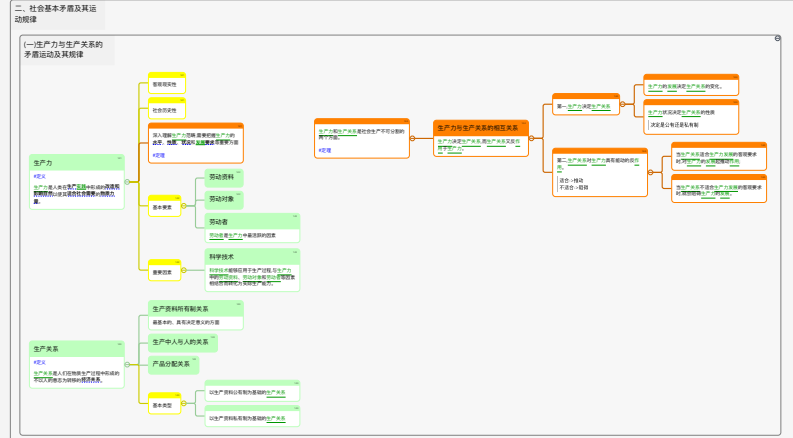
二、社会基本矛盾及其运动规律

(一)生产力与生产关系的矛盾运动及其规律

生产力

#定义

生产力是人类在改造自然中形成的改造和利用自然以使其适合社会需要的物质力量。

客观现实性

社会历史性

深入理解生产力范畴,需要把握生产力的总至、性质、状态和发展的本质要方面

#定理

基本要素

劳动资料

劳动对象

劳动者

劳动者是生产力中最活跃的因素

重要因素

科学技术

科学技术能够应用于生产过程,与生产力中的劳动资料、劳动对象和劳动者等因素相结合而转化为实际生产能力。

生产关系

#定义

生产关系是人们在物质生产过程中形成的不以人的意志为转移的经济关系。

生产资料所有制关系

最基本的、具有决定意义的方面

生产中人与人的关系

产品分配关系

基本类型

以生产资料公有制为基础的生产关系

以生产资料私有制为基础的生产关系

生产力和生产关系是社会生产不可分割的两个方面。

#定理

生产力与生产关系的相互关系

生产力决定生产关系,生产关系反作用于生产力。

第一:生产力决定生产关系

生产力的发展决定生产关系的变化。

生产力状况决定生产关系的性质

决定是公有还是私有制

第二:生产关系对生产力具有能动的反作用

适合→推动
不适合→阻碍

当生产关系适合生产力发展的客观要求时,对生产力的发展起推动作用。

当生产关系不适合生产力发展的客观要求时,就会阻碍生产力的发展。